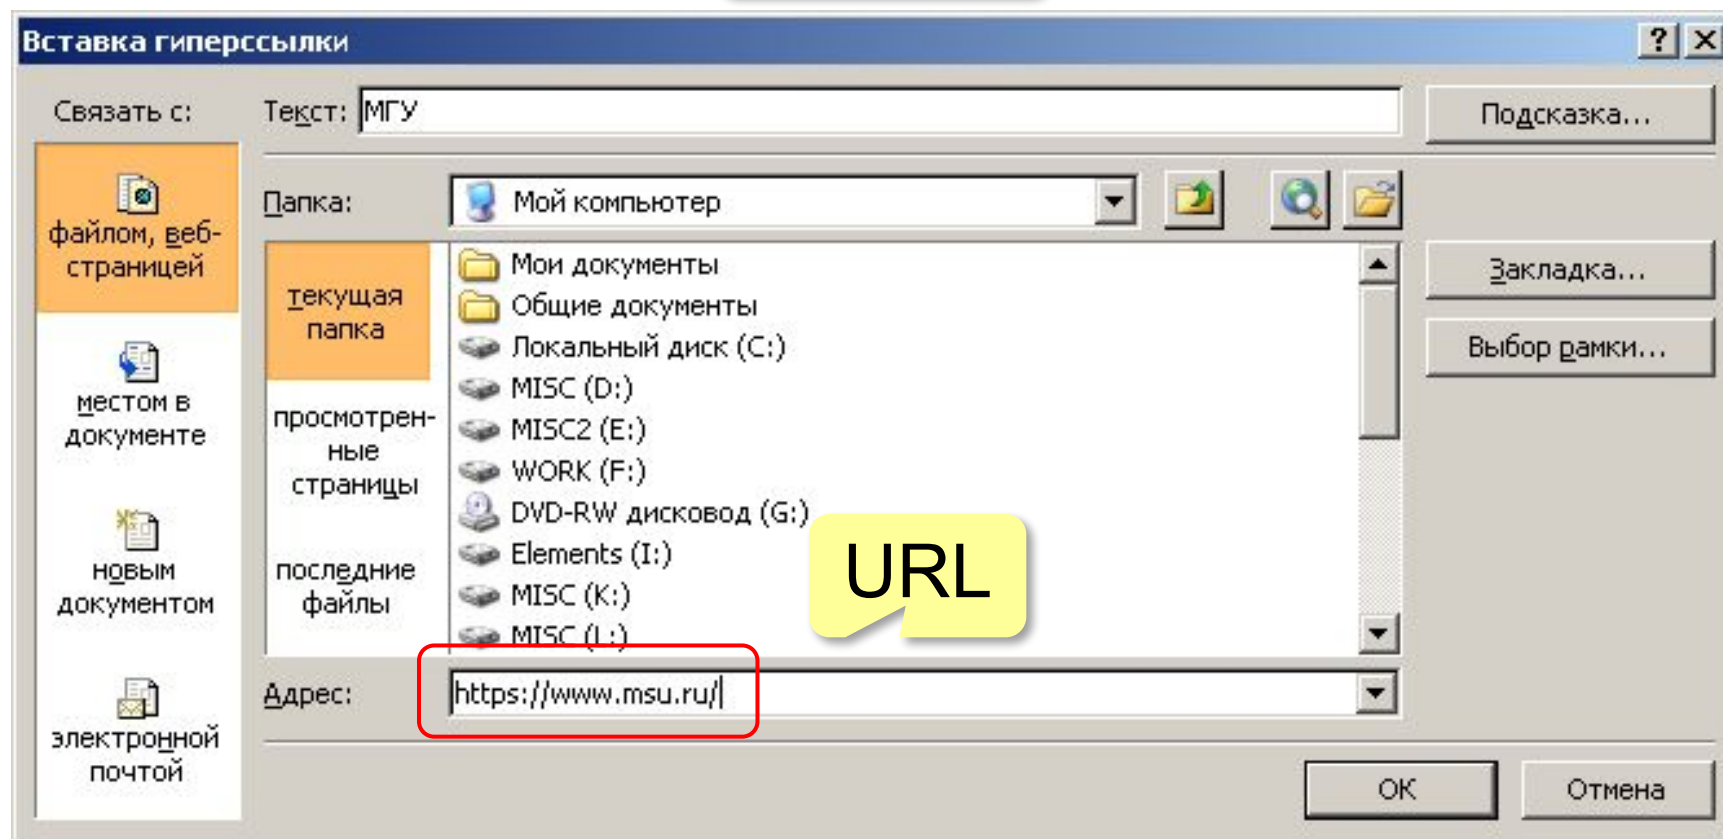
Вставка гиперссылки

? X

Связать с:

Текст: МГУ

Подсказка...

файлом, веб-страницей

Папка: Мой компьютер

текущая папка

Мои документы
Общие документы
Локальный диск (C:)
MISC (D:)
MISC2 (E:)
WORK (F:)
DVD-RW дисковод (G:)
Elements (I:)
MISC (K:)
MISC (L:)

Закладка...

Выбор рамки...

местом в документе

просмотренные страницы

URL

новым документом

последние файлы

Адрес: https://www.msu.ru/

электронной почтой

OK

Отмена